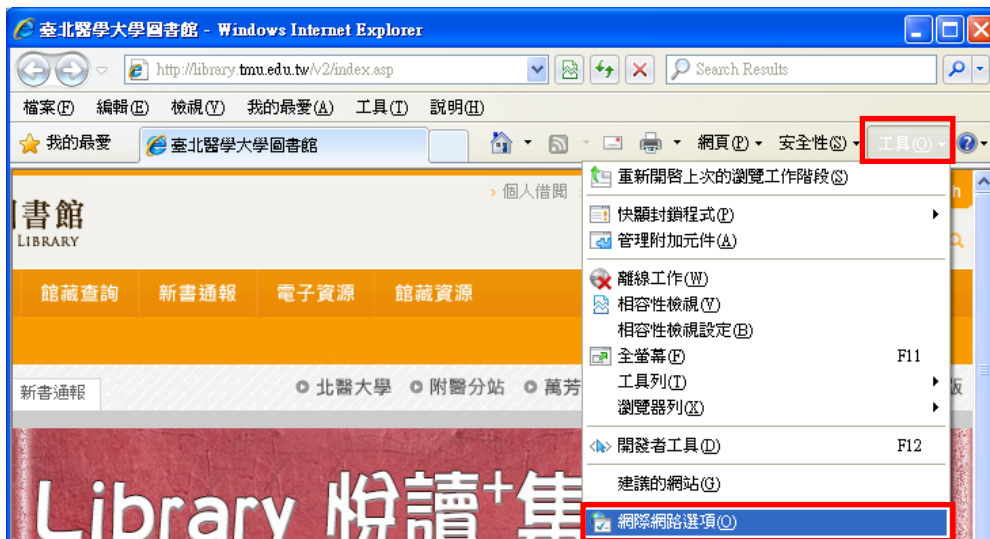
臺北醫學大學圖書館 - Windows Internet Explorer

http://library.tmu.edu.tw/v2/index.asp

Search Results

檔案(F) 編輯(E) 檢視(V) 我的最愛(A) 工具(T) 說明(H)

我的最愛 臺北醫學大學圖書館

網頁(P) 安全性(S) 工具(O)

› 個人借閱

書館
LIBRARY

館藏查詢 新書通報 電子資源 館藏資源

新書通報

北醫大學 附醫分站 萬芳

Library 悅讀⁺集

重新開啟上次的瀏覽工作階段(S)
快顯封鎖程式(P)
管理附加元件(A)
離線工作(W)
相容性檢視(V)
相容性檢視設定(B)
全螢幕(F) F11
工具列(T)
瀏覽器列(X)
開發者工具(D) F12
建議的網站(G)
網際網路選項(O)